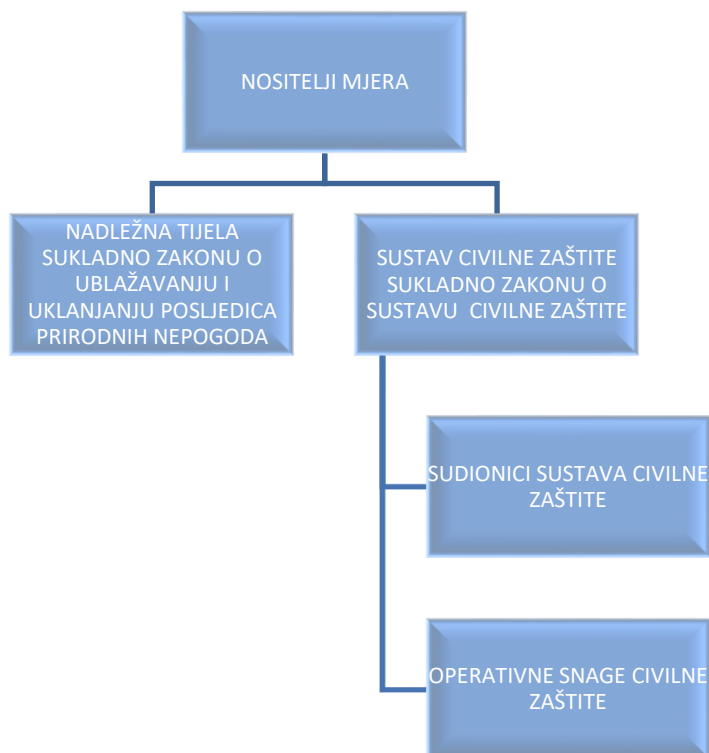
NOSITELJI MJERA

NADLEŽNA TIJELA SUKLADNO ZAKONU O UBLAŽAVANJU I UKLANJANJU POSLJEDICA PRIRODNIH NEPOGODA

SUSTAV CIVILNE ZAŠTITE SUKLADNO ZAKONU O SUSTAVU CIVILNE ZAŠTITE

SUDIONICI SUSTAVA CIVILNE ZAŠTITE

OPERATIVNE SNAGE CIVILNE ZAŠTITE